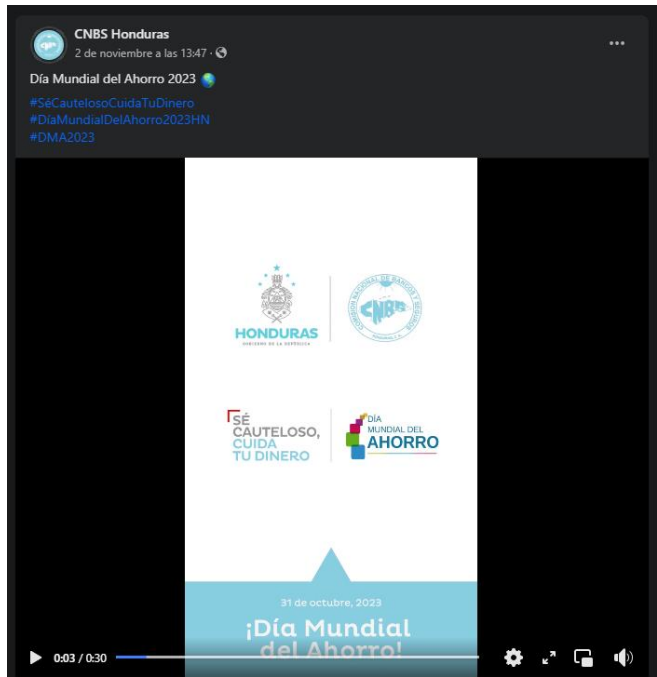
CNBS Honduras
2 de noviembre a las 13:47 ·

Día Mundial del Ahorro 2023 🌎

#SéCautelosoCuidaTuDinero
#DíaMundialDelAhorro2023HN
#DMA2023

HONDURAS
GOBIERNO DE LA REPÚBLICA

COMISIÓN NACIONAL DE BANCOS Y SEGUROS
CNBS
HONDURAS, C.A.

SÉ CAUTELOSO, CUIDA TU DINERO

DÍA MUNDIAL DEL AHORRO

31 de octubre, 2023
¡Día Mundial del Ahorro!

0:03 / 0:30